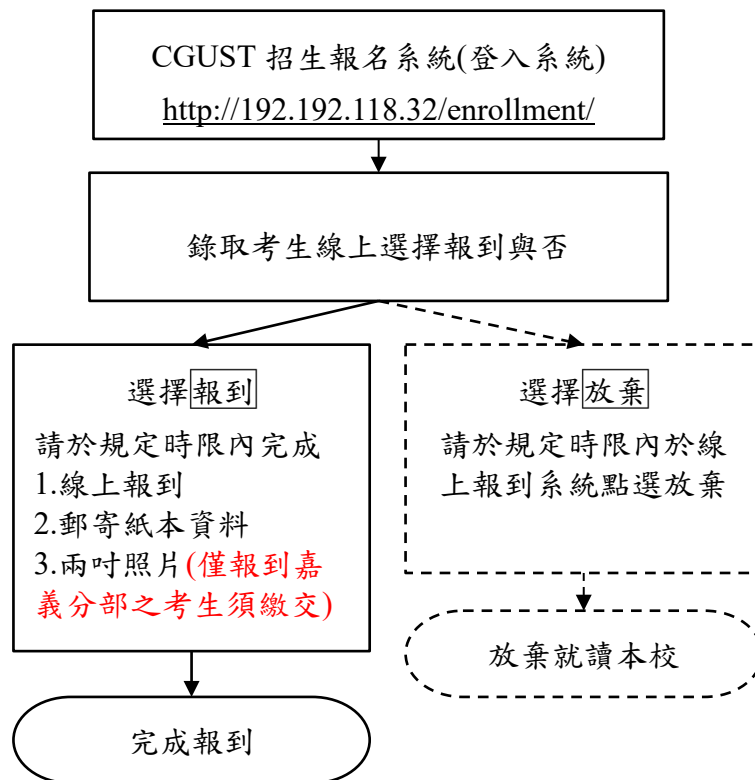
CGUST 招生報名系統(登入系統)
http://192.192.118.32/enrollment/

錄取考生線上選擇報到與否

選擇報到
請於規定時限內完成
1.線上報到
2.郵寄紙本資料
3.兩吋照片(僅報到嘉義分部之考生須繳交)

完成報到

選擇放棄
請於規定時限內於線上報到系統點選放棄

放棄就讀本校